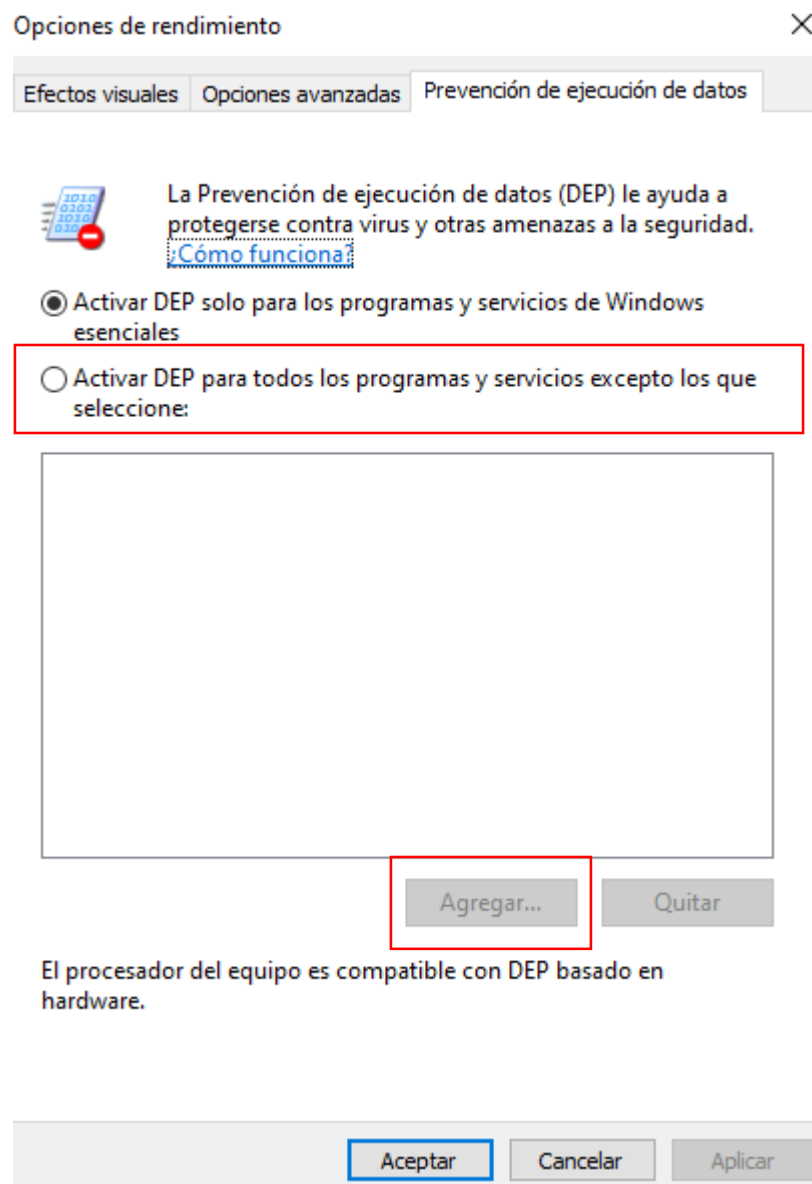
Opciones de rendimiento

Efectos visuales | Opciones avanzadas | Prevención de ejecución de datos

La Prevención de ejecución de datos (DEP) le ayuda a protegerse contra virus y otras amenazas a la seguridad. ¿Cómo funciona?

Activar DEP solo para los programas y servicios de Windows esenciales

Activar DEP para todos los programas y servicios excepto los que seleccione:

Agregar...
Quitar

El procesador del equipo es compatible con DEP basado en hardware.

Aceptar
Cancelar
Aplicar